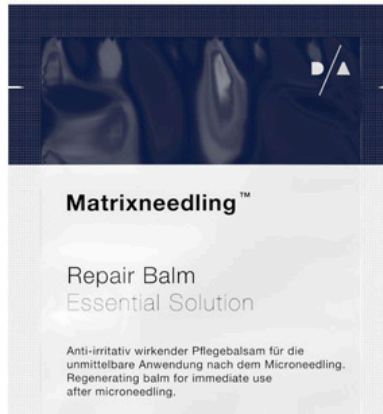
D/A

Matrixneedling™

Repair Balm
Essential Solution

Anti-irritativ wirkender Pflegebalsam für die unmittelbare Anwendung nach dem Microneedling.
Regenerating balm for immediate use after microneedling.